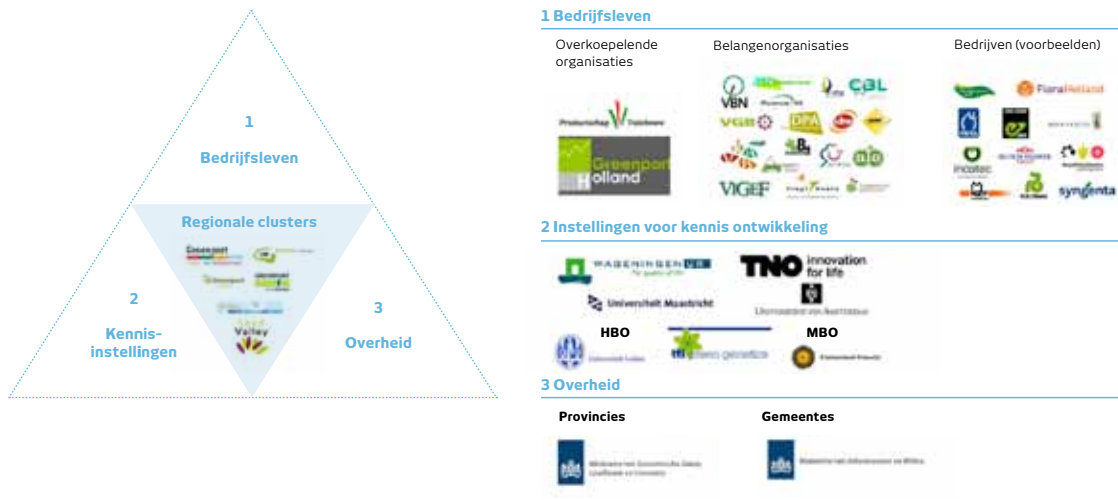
1

Bedrijfsleven

Regionale clusters

2

Kennis-instellingen

3

Overheid

1 Bedrijfsleven

Overkoepelende organisaties

Belangenorganisaties

Bedrijven (voorbeelden)

Productschap Tuinbouw

Greenport Holland

VBN

CBL

VGB

DPA

VIGEF

FloraHolland

syngenta

2 Instellingen voor kennis ontwikkeling

WAGENINGEN UR For quality of life

TNO innovation for life

Universiteit Maastricht

HBO

MBO

3 Overheid

Provincies

Gemeentes